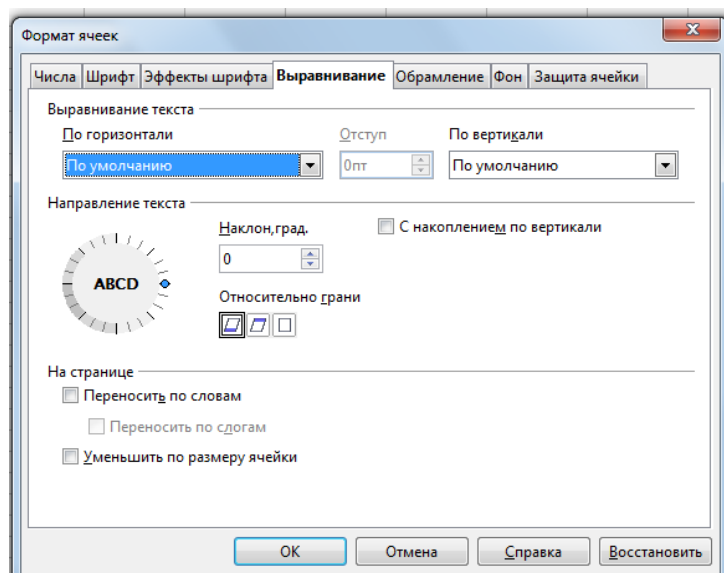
Формат ячеек

Числа | Шрифт | Эффекты шрифта | Выравнивание | Обрамление | Фон | Защита ячейки

Выравнивание текста

По горизонтали
По умолчанию

Отступ
0пт

По вертикали
По умолчанию

Направление текста

ABCD

Наклон,град.
0

С накоплением по вертикали

Относительно грани

На странице

Переносить по словам

Переносить по слогам

Уменьшить по размеру ячейки

OK
Отмена
Справка
Восстановить